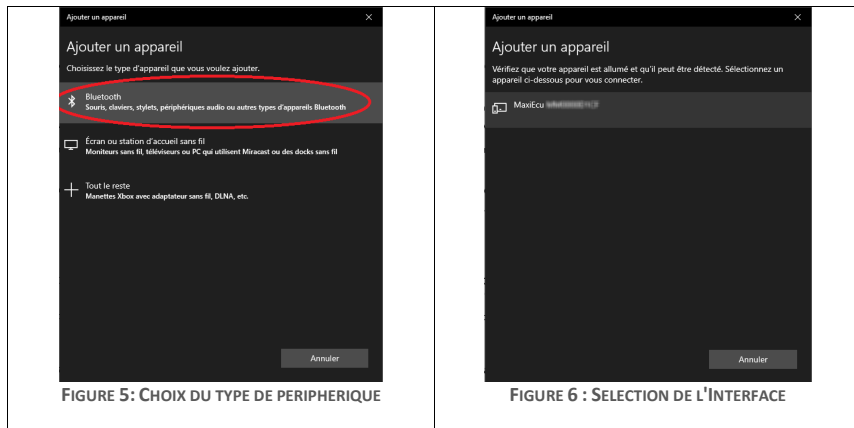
Ajouter un appareil

Ajouter un appareil

Choisissez le type d'appareil que vous voulez ajouter.

Bluetooth
Souris, claviers, stylets, périphériques audio ou autres types d'appareils Bluetooth

Écran ou station d'accueil sans fil
Moniteurs sans fil, téléviseurs ou PC qui utilisent Miracast ou des docks sans fil

Tout le reste
Manettes Xbox avec adaptateur sans fil, DLNA, etc.

Annuler

FIGURE 5: CHOIX DU TYPE DE PERIPHERIQUE

Ajouter un appareil

Ajouter un appareil

Vérifiez que votre appareil est allumé et qu'il peut être détecté. Sélectionnez un appareil ci-dessous pour vous connecter.

MaxiEcu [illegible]

Annuler

FIGURE 6 : SELECTION DE L'INTERFACE